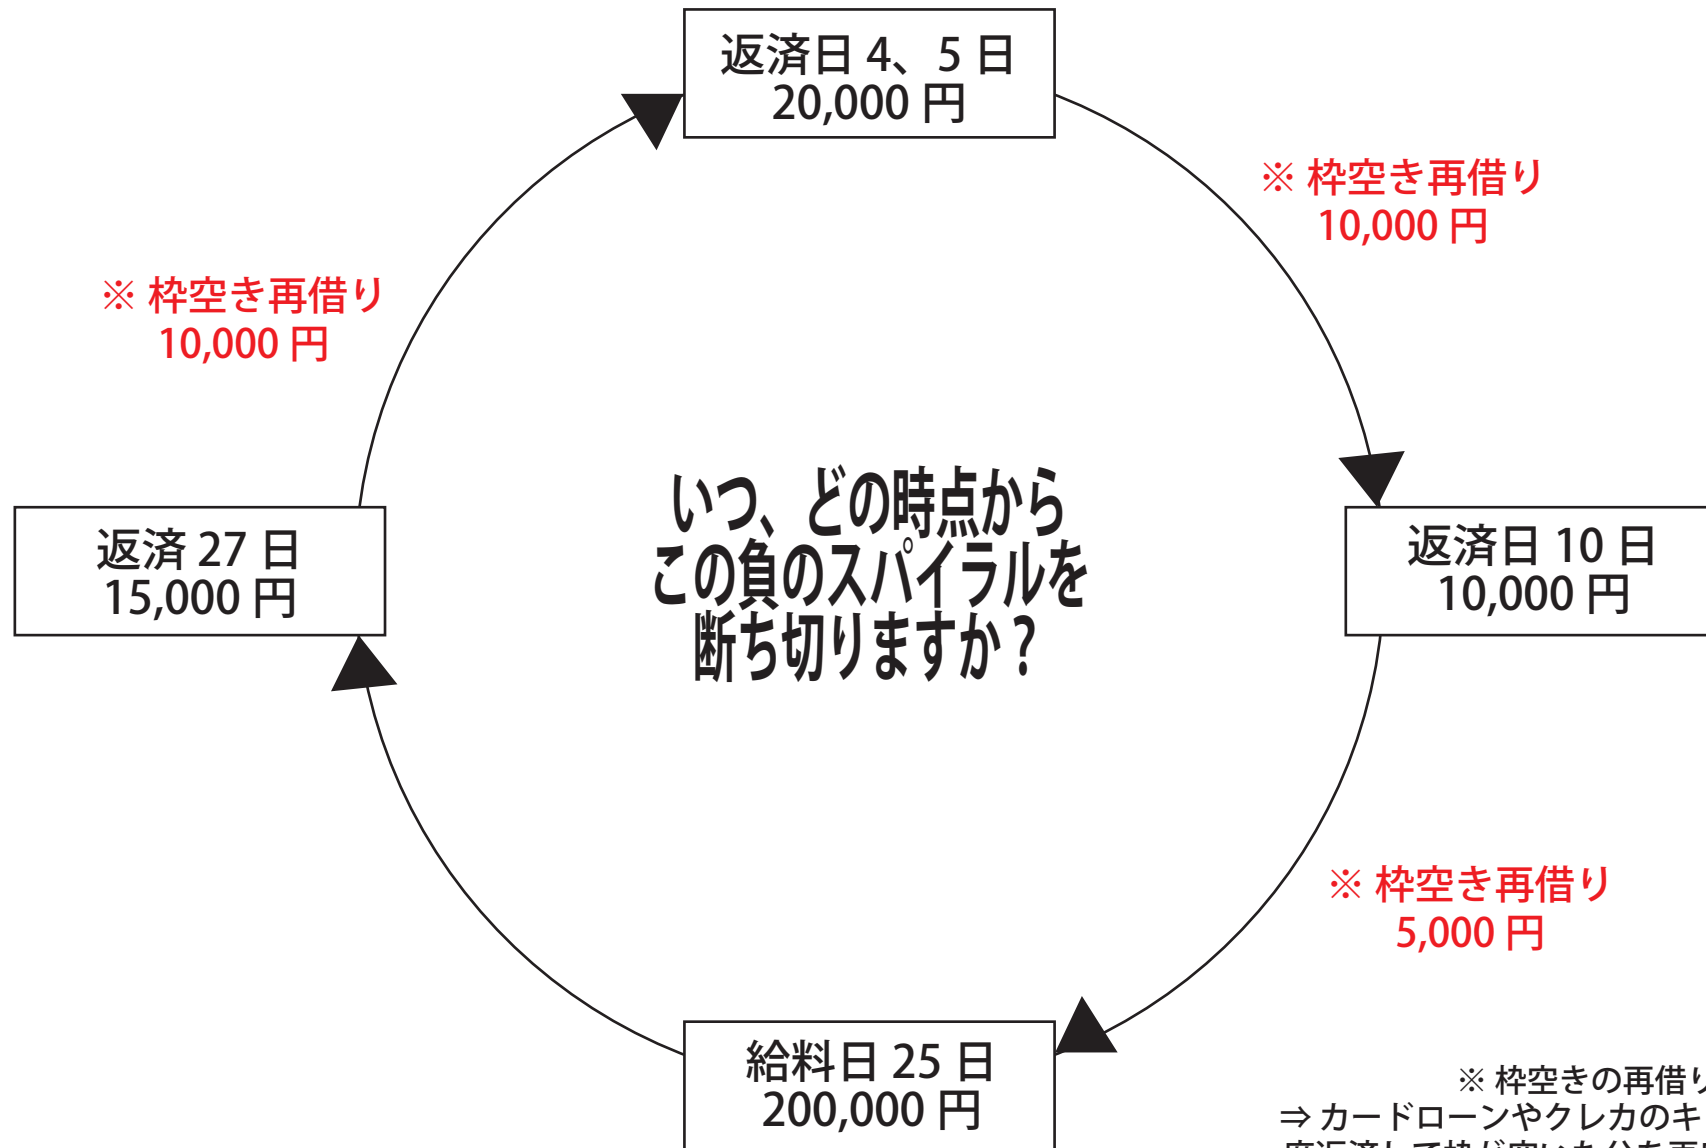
返済日 4、5 日
20,000 円

※ 枠空き再借り
10,000 円

※ 枠空き再借り
10,000 円

いつ、どの時点から
この負のスパイラルを
断ち切りますか？

返済 27 日
15,000 円

返済日 10 日
10,000 円

※ 枠空き再借り
5,000 円

給料日 25 日
200,000 円

※ 枠空きの再借り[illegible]
⇒ カードローンやクレカのキ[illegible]
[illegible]